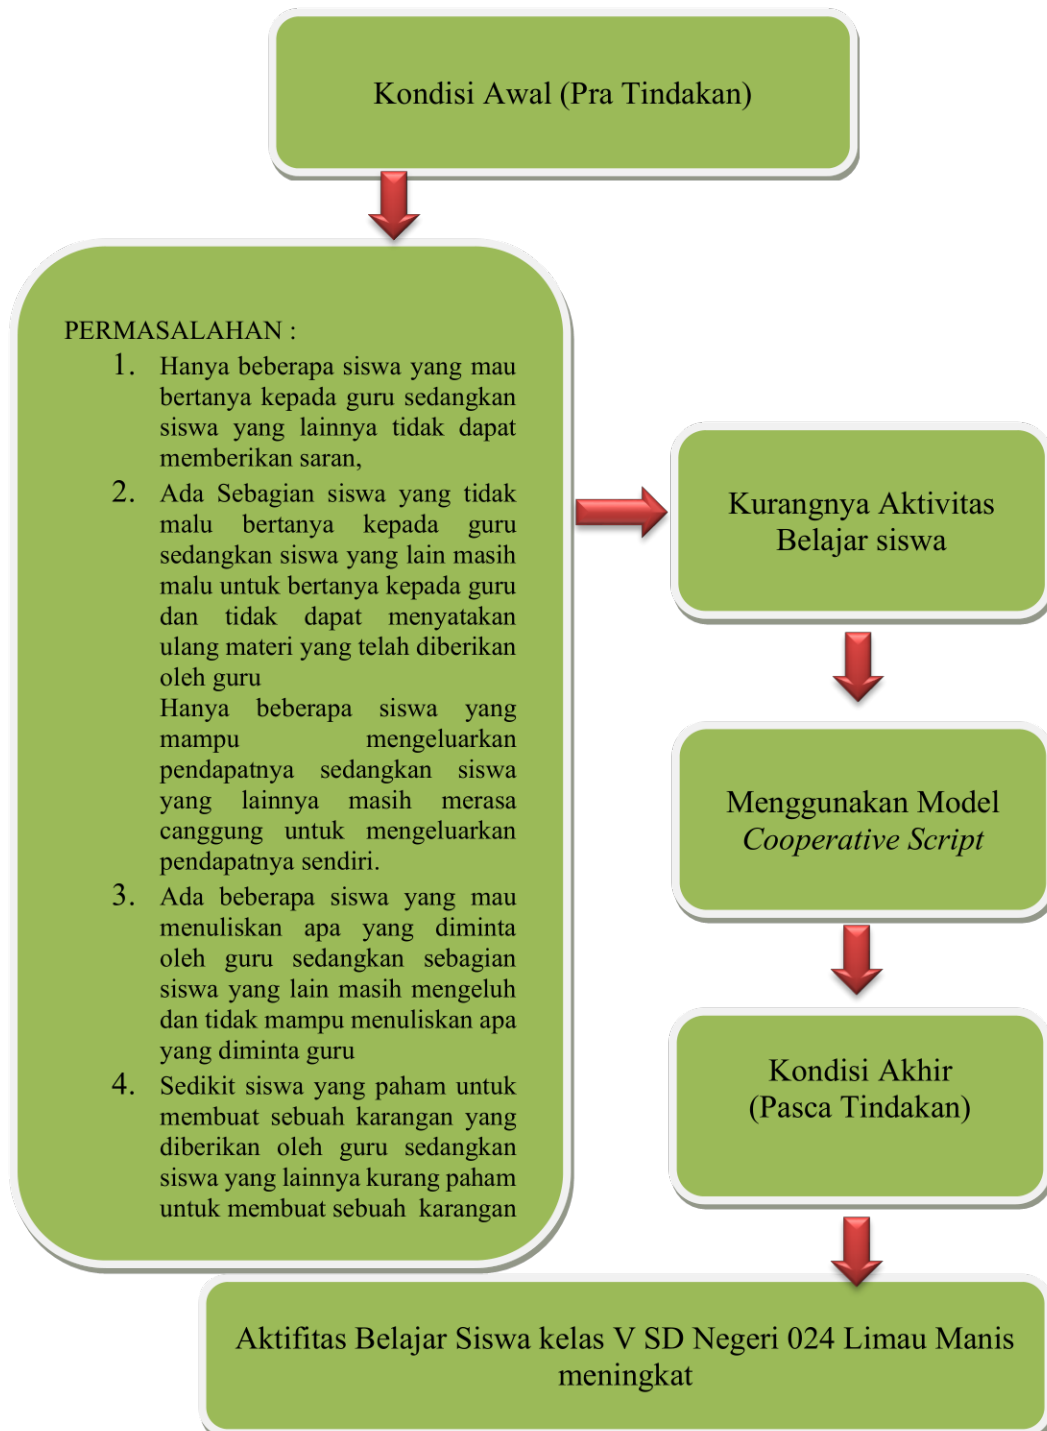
Kondisi Awal (Pra Tindakan)

PERMASALAHAN :
1. Hanya beberapa siswa yang mau bertanya kepada guru sedangkan siswa yang lainnya tidak dapat memberikan saran,
2. Ada Sebagian siswa yang tidak malu bertanya kepada guru sedangkan siswa yang lain masih malu untuk bertanya kepada guru dan tidak dapat menyatakan ulang materi yang telah diberikan oleh guru
Hanya beberapa siswa yang mampu mengeluarkan pendapatnya sedangkan siswa yang lainnya masih merasa canggung untuk mengeluarkan pendapatnya sendiri.
3. Ada beberapa siswa yang mau menuliskan apa yang diminta oleh guru sedangkan sebagian siswa yang lain masih mengeluh dan tidak mampu menuliskan apa yang diminta guru
4. Sedikit siswa yang paham untuk membuat sebuah karangan yang diberikan oleh guru sedangkan siswa yang lainnya kurang paham untuk membuat sebuah karangan

Kurangnya Aktivitas Belajar siswa

Menggunakan Model *Cooperative Script*

Kondisi Akhir (Pasca Tindakan)

Aktifitas Belajar Siswa kelas V SD Negeri 024 Limau Manis meningkat